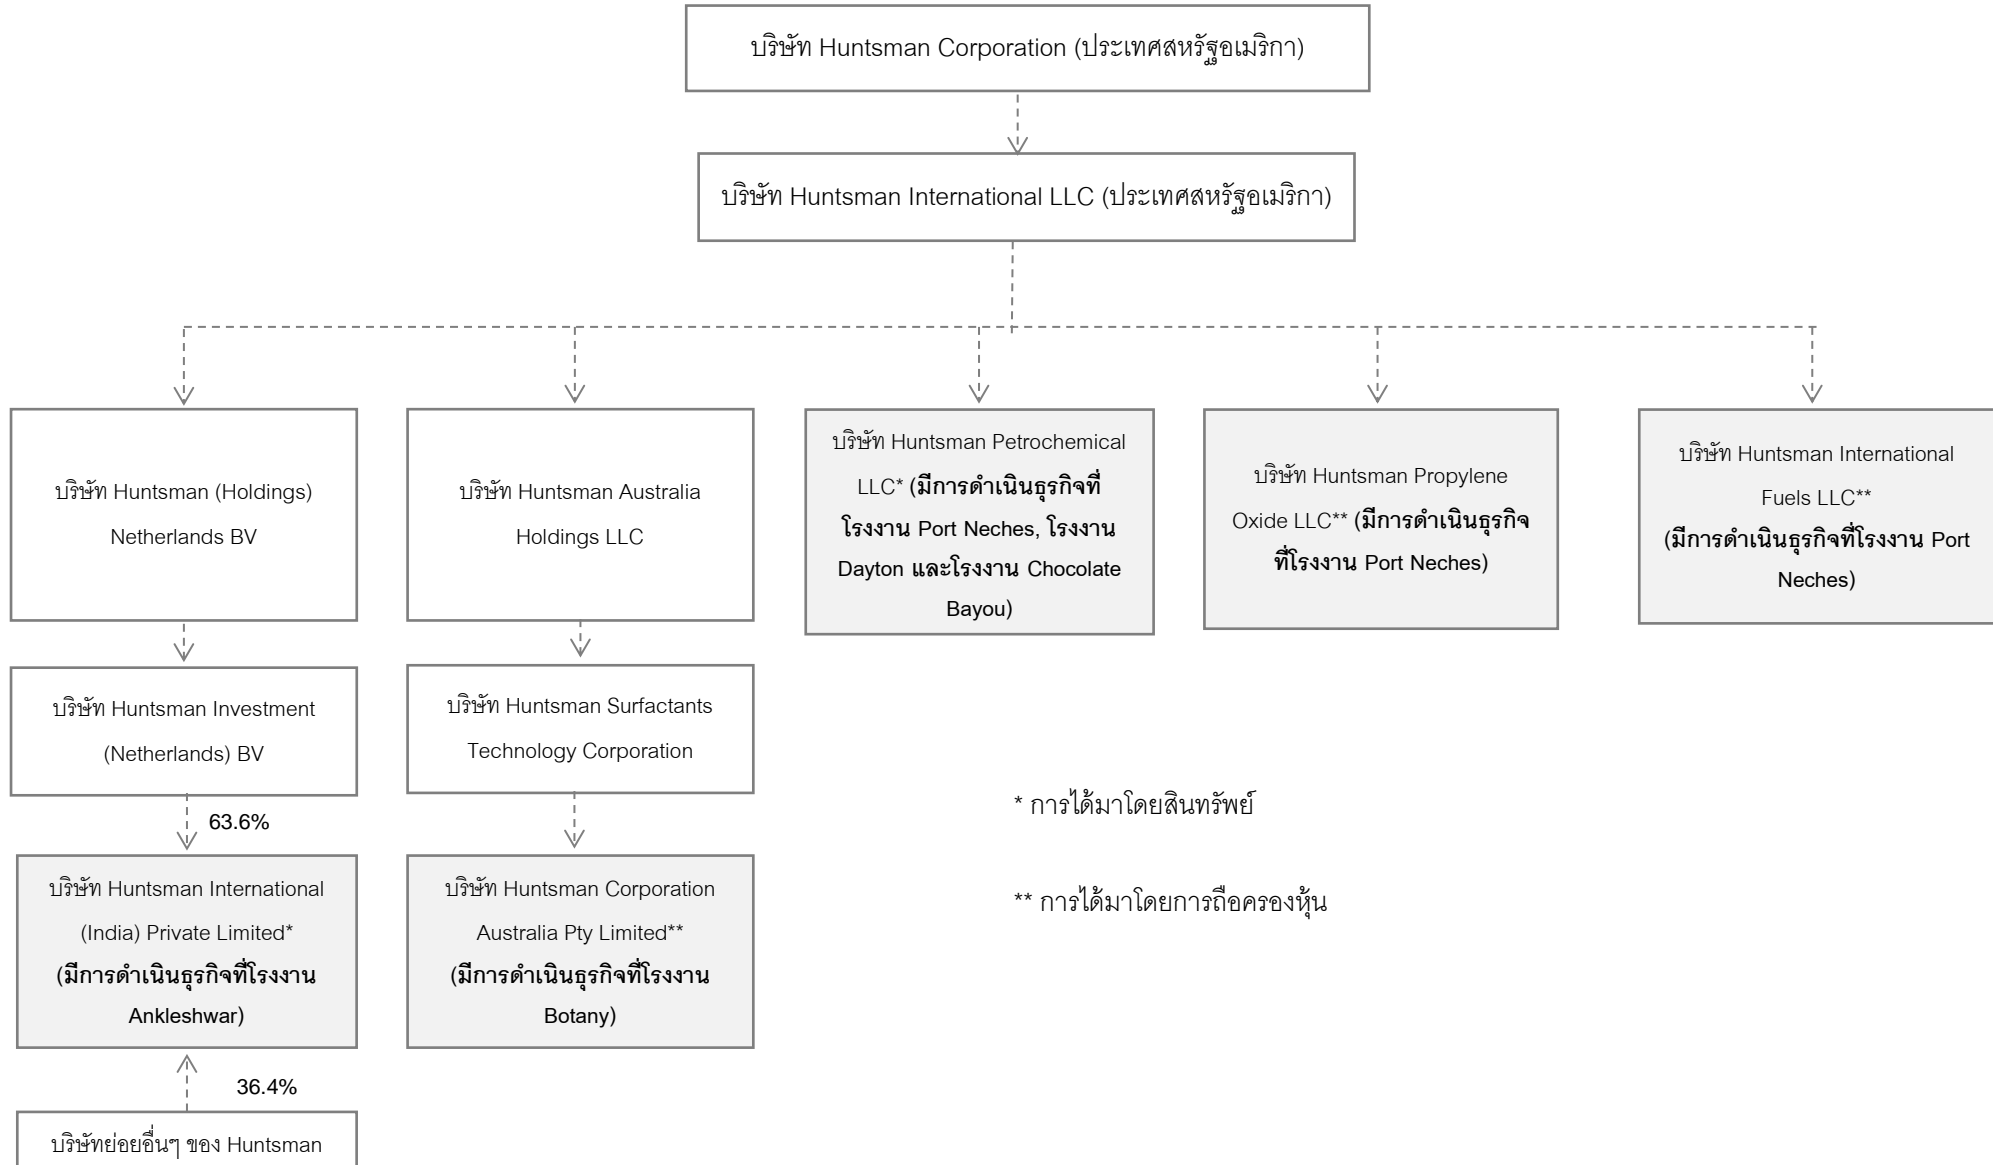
บริษัท Huntsman Corporation (ประเทศสหรัฐอเมริกา)

บริษัท Huntsman International LLC (ประเทศสหรัฐอเมริกา)

บริษัท Huntsman (Holdings) Netherlands BV

บริษัท Huntsman Australia Holdings LLC

บริษัท Huntsman Petrochemical LLC* (มีการดำเนินธุรกิจที่โรงงาน Port Neches, โรงงาน Dayton และโรงงาน Chocolate Bayou)

บริษัท Huntsman Propylene Oxide LLC** (มีการดำเนินธุรกิจที่โรงงาน Port Neches)

บริษัท Huntsman International Fuels LLC** (มีการดำเนินธุรกิจที่โรงงาน Port Neches)

บริษัท Huntsman Investment (Netherlands) BV

บริษัท Huntsman Surfactants Technology Corporation

63.6%

บริษัท Huntsman International (India) Private Limited* (มีการดำเนินธุรกิจที่โรงงาน Ankleshwar)

บริษัท Huntsman Corporation Australia Pty Limited** (มีการดำเนินธุรกิจที่โรงงาน Botany)

36.4%

บริษัทย่อยอื่นๆ ของ Huntsman

* การได้มาโดยสินทรัพย์

** การได้มาโดยการถือครองหุ้น